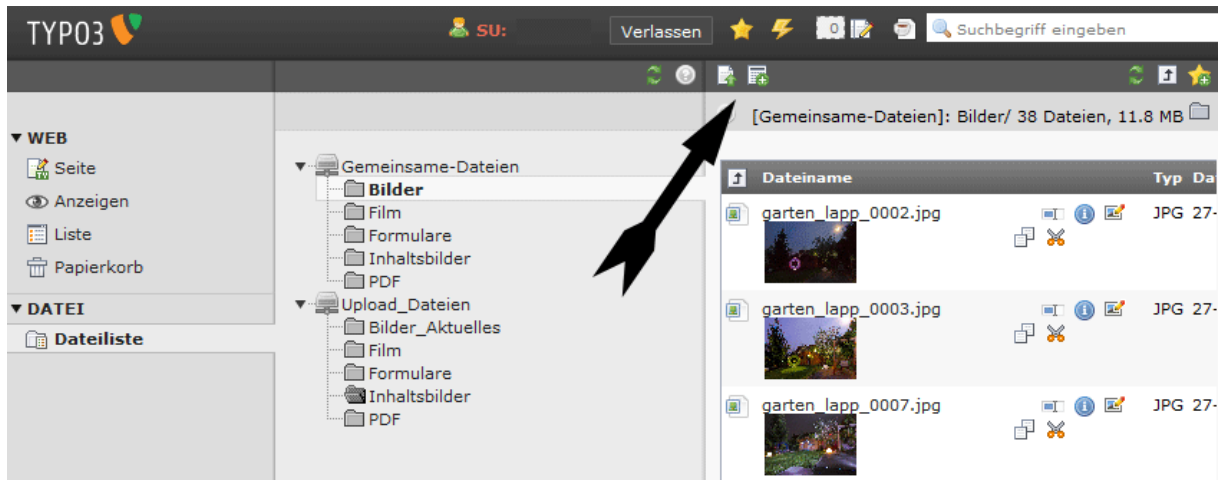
TYPO3

SU:

Verlassen

0

Suchbegriff eingeben

▼ WEB

Seite

Anzeigen

Liste

Papierkorb

▼ DATEI

Dateiliste

Gemeinsame-Dateien

Bilder

Film

Formulare

Inhaltsbilder

PDF

Upload_Dateien

Bilder_Aktuelles

Film

Formulare

Inhaltsbilder

PDF

[Gemeinsame-Dateien]: Bilder/ 38 Dateien, 11.8 MB

| Dateiname | Typ | Da |
|---|---|---|
| garten_lapp_0002.jpg | JPG | 27- |
| garten_lapp_0003.jpg | JPG | 27- |
| garten_lapp_0007.jpg | JPG | 27- |